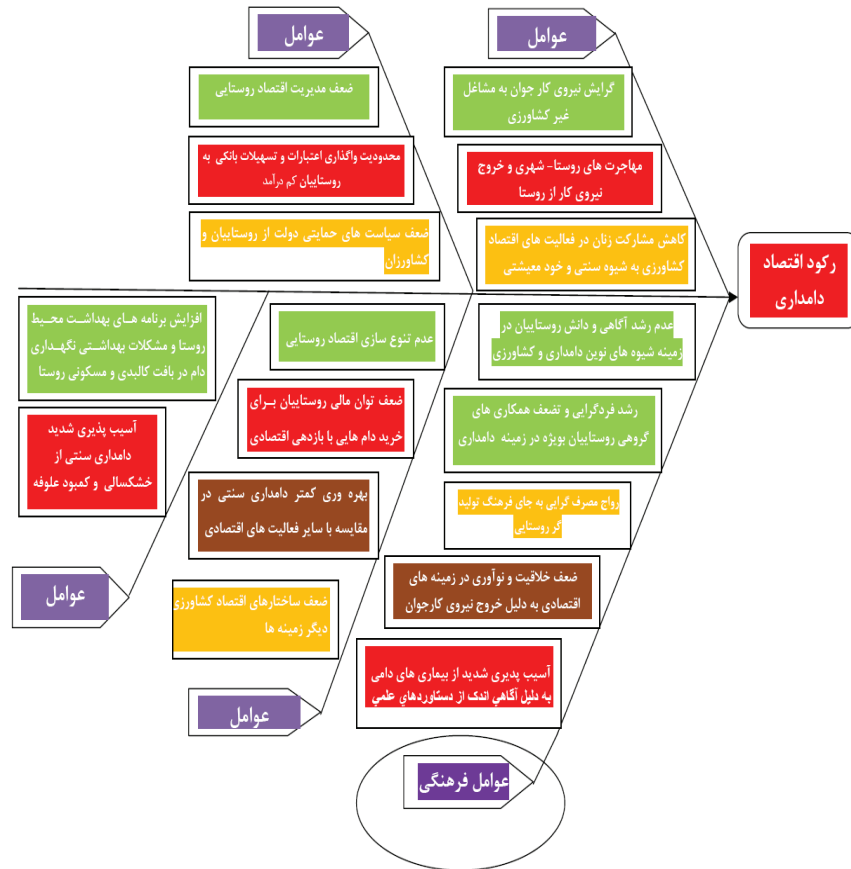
عوامل

عوامل

ضعف مدیریت اقتصاد روستایی

گرایش نیروی کار جوان به مشاغل غیر کشاورزی

محدودیت واگذاری اعتبارات و تسهیلات بانکی به روستاییان کم درآمد

مهاجرت های روستا- شهری و خروج نیروی کار از روستا

ضعف سیاست های حمایتی دولت از روستاییان و کشاورزان

کاهش مشارکت زنان در فعالیت های اقتصاد کشاورزی به شیوه سنتی و خود معیشتی

رکود اقتصاد دامداری

افزایش برنامه هـای بهداشـت محـیط روستا و مشکلات بهداشـتی نگهـداری دام در بافت کالبدی و مسکونی روستا

عدم تنوع سازی اقتصاد روستایی

عدم رشد آگاهی و دانش روستاییان در زمینه شیوه های نوین دامداری و کشاورزی

آسیب پذیری شدید دامداری سنتی از خشکسالی و کمبود علوفه

ضعف توان مالی روستاییان بـرای خرید دام هایی با بازدهی اقتصادی

رشد فردگرایی و تضعف همکاری های گروهی روستاییان بویژه در زمینه دامداری

بهره وری کمتر دامداری سنتی در مقایسه با سایر فعالیت های اقتصادی

رواج مصرف گرایی به جای فرهنگ تولید گر روستایی

عوامل

ضعف ساختارهای اقتصاد کشاورزی دیگر زمینه ها

ضعف خلاقیت و نوآوری در زمینه های اقتصادی به دلیل خروج نیروی کارجوان

آسیب پذیری شدید از بیماری های دامی به دلیل آگاهی اندک از دستاوردهای علمی

عوامل

عوامل فرهنگی